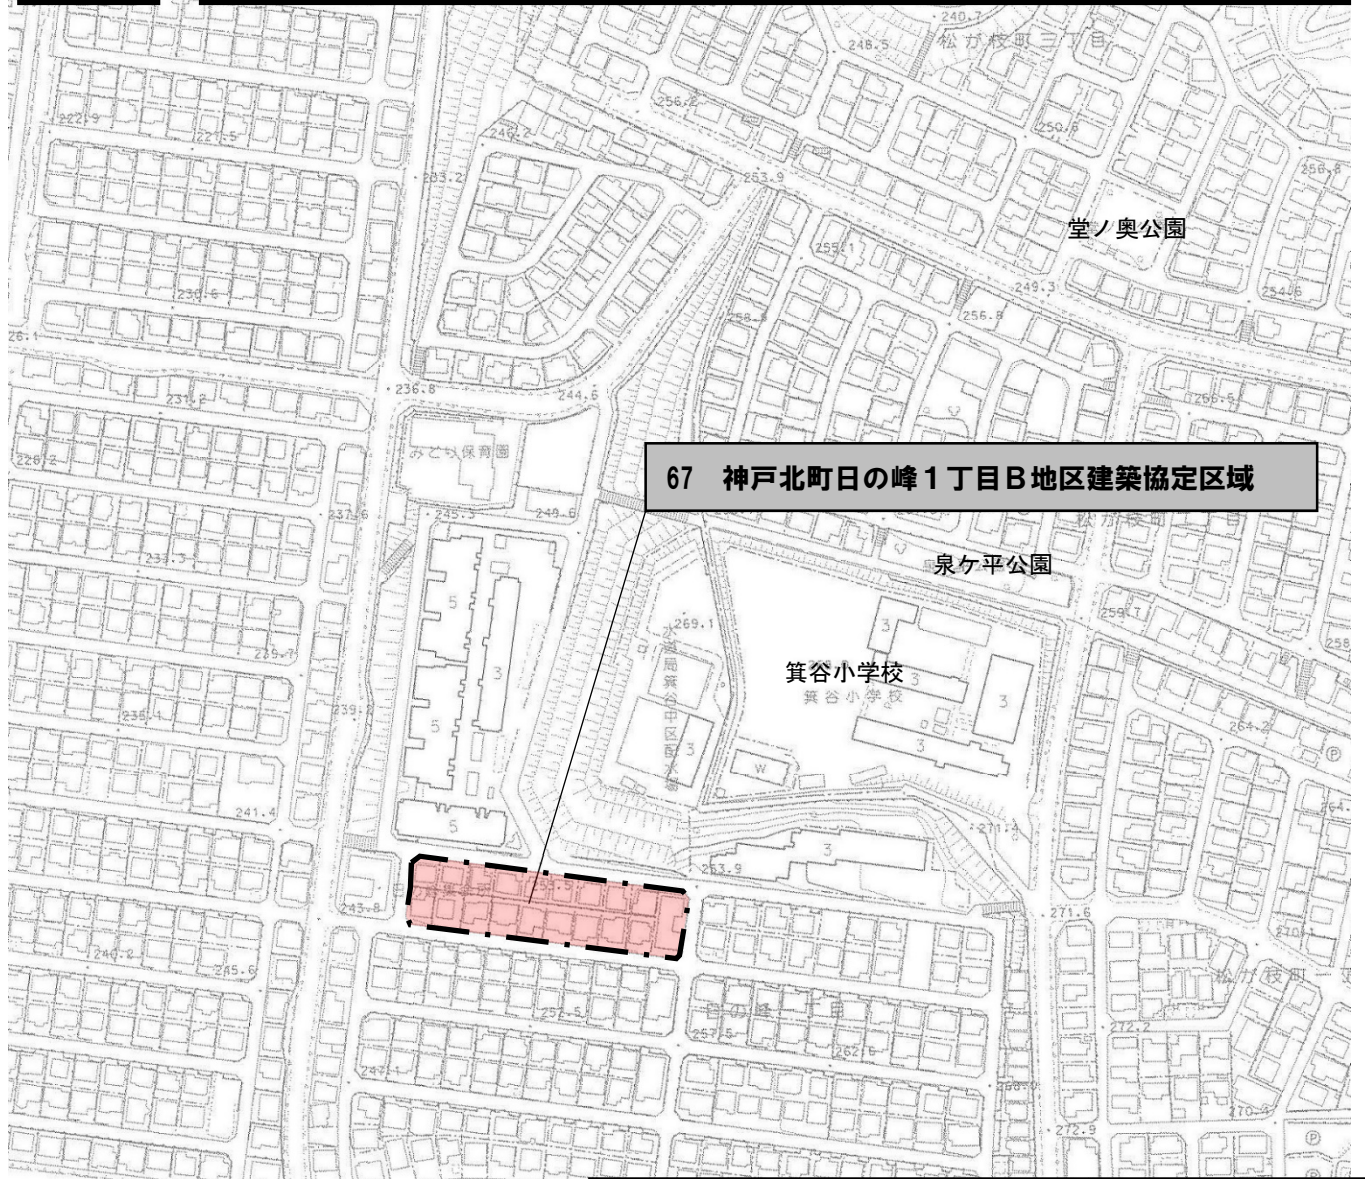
240.7
248.5
松が枝町三丁目
222.9
221.5
256.2
246.2
250.6
203.2
253.9
256.8
堂ノ奥公園
255.1
249.3
230.6
254.6
258.3
256.8
26.1
236.8
244.6
231.2
256.5
みどり保育園
226.2
67　神戸北町日の峰１丁目Ｂ地区建築協定区域
237.6
245.3
249.6
松が枝町
233.3
泉ケ平公園
5
259.7
269.1
3
258
3
箕谷小学校
239.7
箕谷小学校
3
235.1
5
3
239.2
264.2
W
241.4
5
271.4
264
253.9
3
253.5
243.8
271.6
270.1
240.2
245.6
松が枝町
252.5
257.5
262.0
272.2
242.1
270.4
272.9